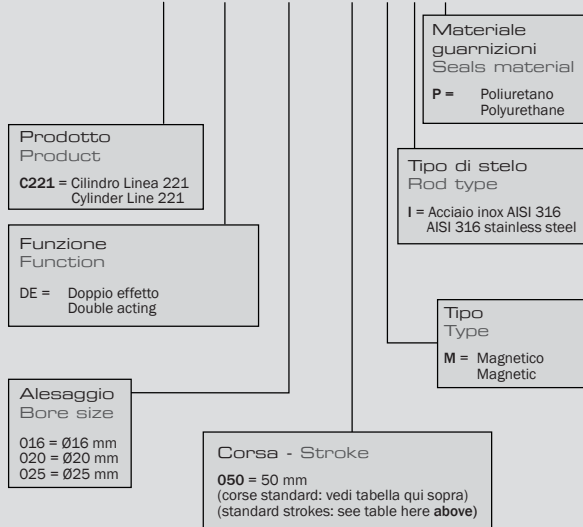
Materiale guarnizioni
Seals material

P = Poliuretano
Polyurethane

Prodotto
Product

C221 = Cilindro Linea 221
Cylinder Line 221

Tipo di stelo
Rod type

I = Acciaio inox AISI 316
AISI 316 stainless steel

Funzione
Function

DE = Doppio effetto
Double acting

Tipo
Type

M = Magnetico
Magnetic

Alesaggio
Bore size

016 = Ø16 mm
020 = Ø20 mm
025 = Ø25 mm

Corsa - Stroke

050 = 50 mm
(corse standard: vedi tabella qui sopra)
(standard strokes: see table here above)